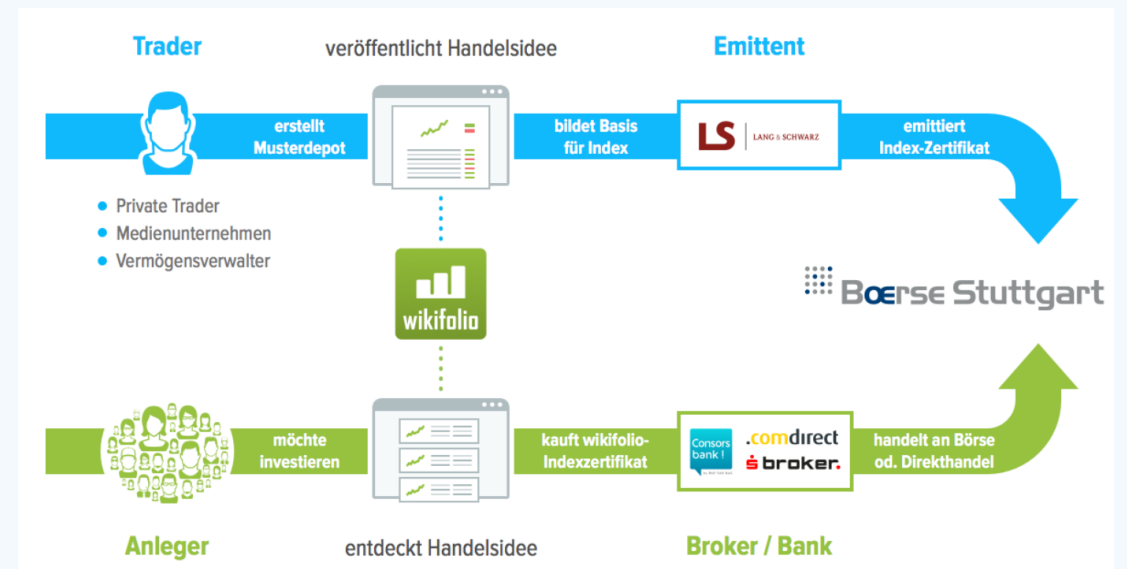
Trader

veröffentlicht Handelsidee

Emittent

erstellt Musterdepot

bildet Basis für Index

LS LANG & SCHWARZ

emittiert Index-Zertifikat

• Private Trader
• Medienunternehmen
• Vermögensverwalter

wikifolio

BOERSE Stuttgart

möchte investieren

kauft wikifolio-Indexzertifikat

Consors bank!

.comdirect

broker.

handelt an Börse od. Direkthandel

Anleger

entdeckt Handelsidee

Broker / Bank